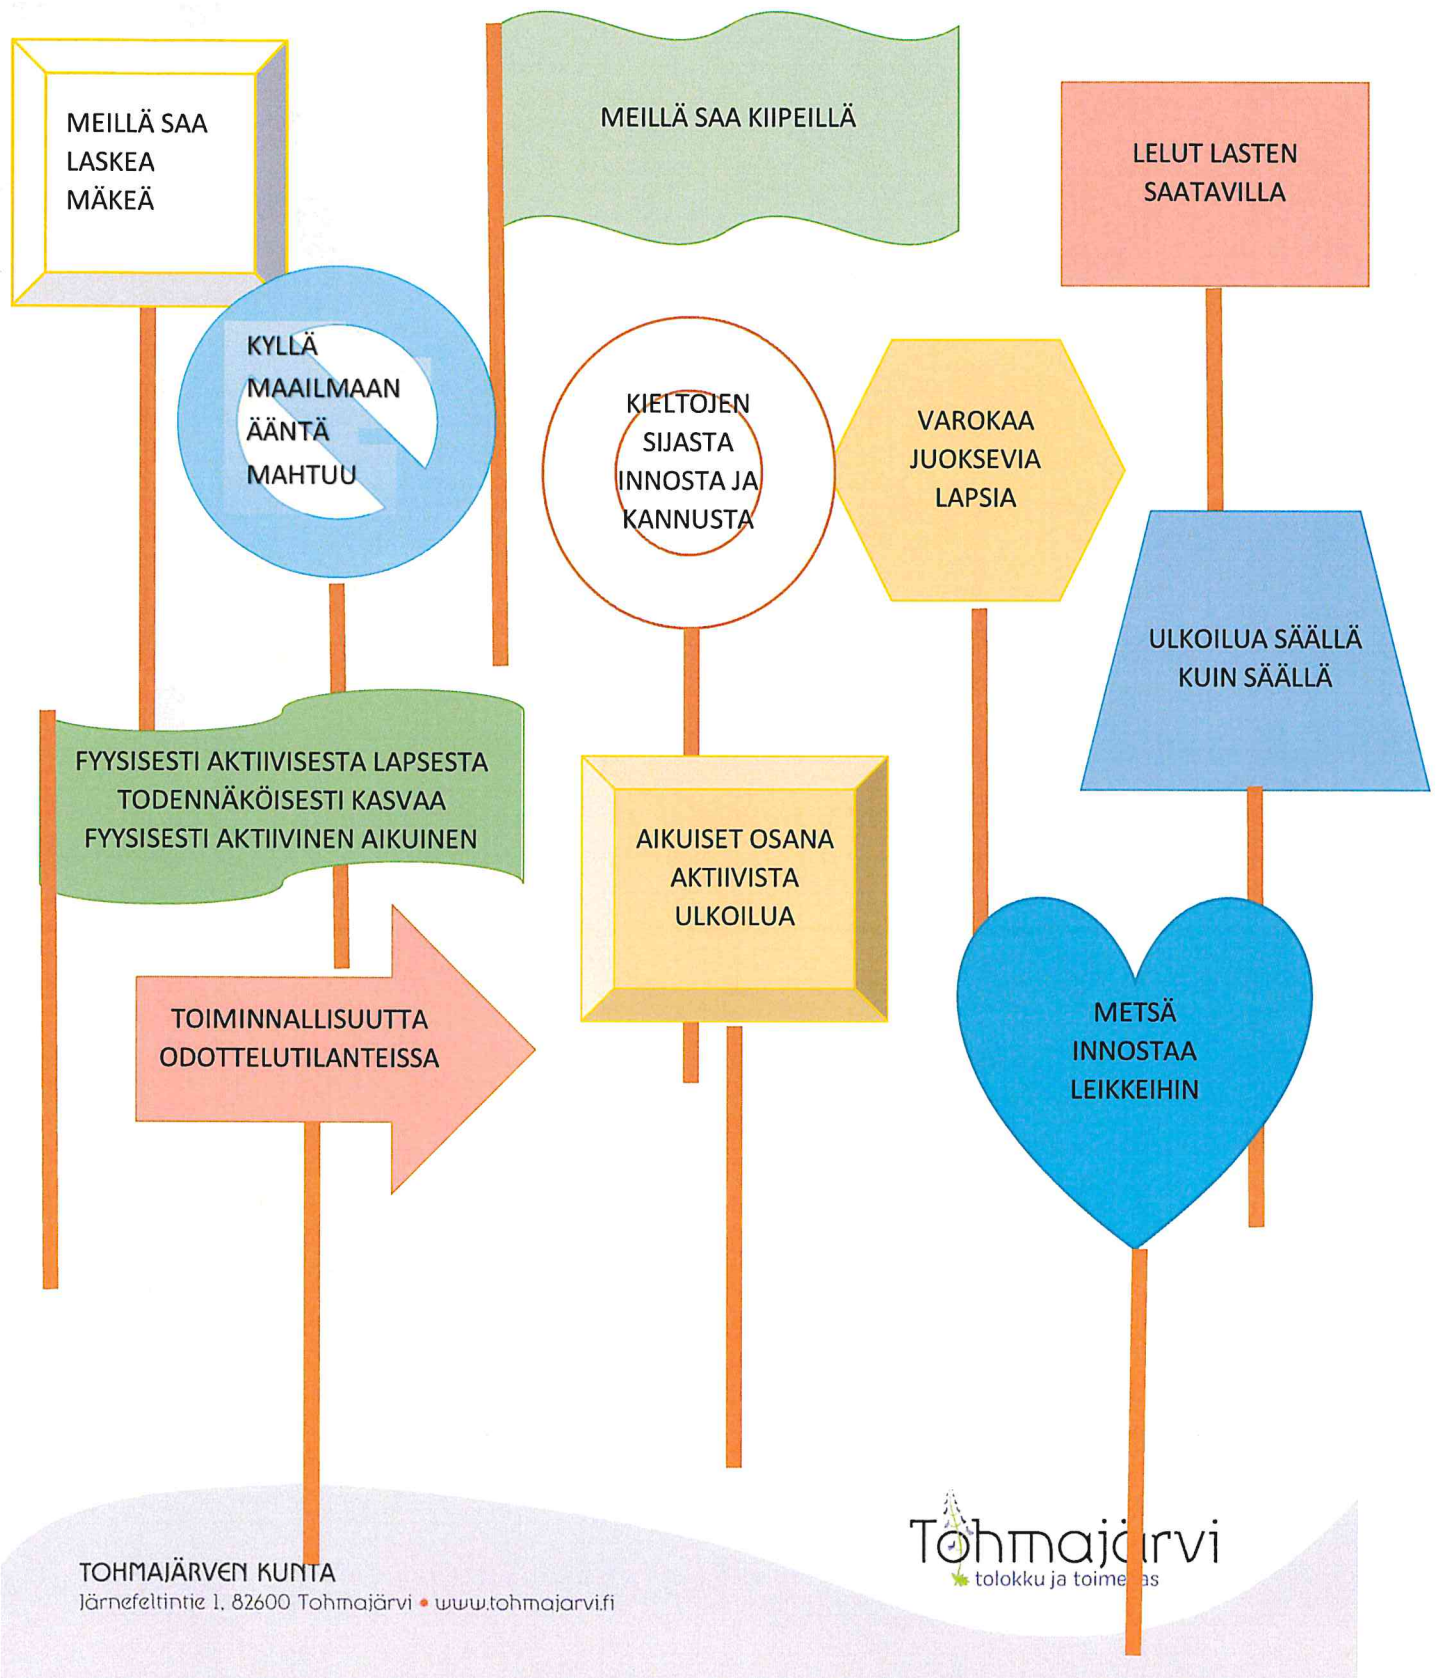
MEILLÄ SAA LASKEA MÄKEÄ

MEILLÄ SAA KIIPEILLÄ

LELUT LASTEN SAATAVILLA

KYLLÄ MAAILMAAN ÄÄNTÄ MAHTUU

KIELTOJEN SIJASTA INNOSTA JA KANNUSTA

VAROKAA JUOKSEVIA LAPSIA

ULKOILUA SÄÄLLÄ KUIN SÄÄLLÄ

FYYSISESTI AKTIIVISESTA LAPSESTA TODENNÄKÖISESTI KASVAA FYYSISESTI AKTIIVINEN AIKUINEN

AIKUISET OSANA AKTIIVISTA ULKOILUA

TOIMINNALLISUUTTA ODOTTELUTILANTEISSA

METSÄ INNOSTAA LEIKKEIHIN

TOHMAJÄRVEN KUNTA
Järnefeltintie 1, 82600 Tohmajärvi • www.tohmajarvi.fi

Tohmajärvi
tolokku ja toime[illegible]as